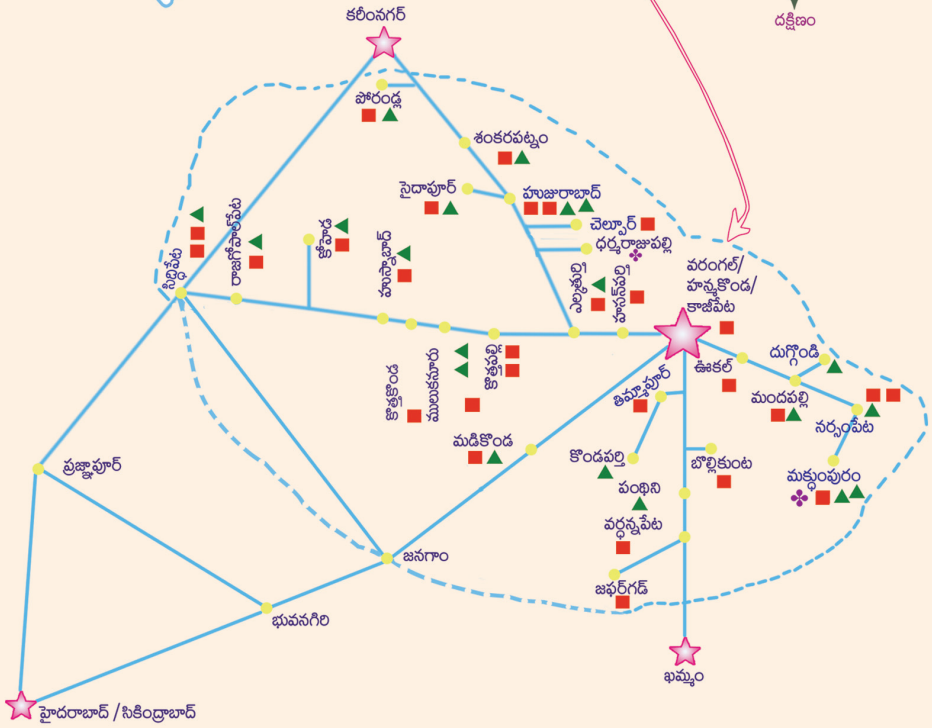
దక్షిణం
కరీంనగర్
పోరండ్ల
శంకరపట్నం
సైదాపూర్
హుజురాబాద్
చెల్పూర్
ధర్మరాజుపల్లి
వరంగల్/ హన్మకొండ/ కాజీపేట
సిద్దిపేట
రాజగోపాలపేట
కోహెడ
హుస్నాబాద్
ఎల్కతుర్తి
భీమదేవరపల్లి
జనగాం
ధర్మసాగర్
ముల్కనూరు
జఫర్‌గడ్
మడికొండ
ఊకల్
దుగ్గొండి
మందపల్లి
నర్సంపేట
మక్తుంపురం
ఇనుమాపూర్
కొండపర్తి
బొల్లికుంట
పంథిని
వర్ధన్నపేట
జఫర్‌గడ్
ప్రజ్ఞాపూర్
జనగాం
భువనగిరి
ఖమ్మం
హైదరాబాద్ / సికింద్రాబాద్